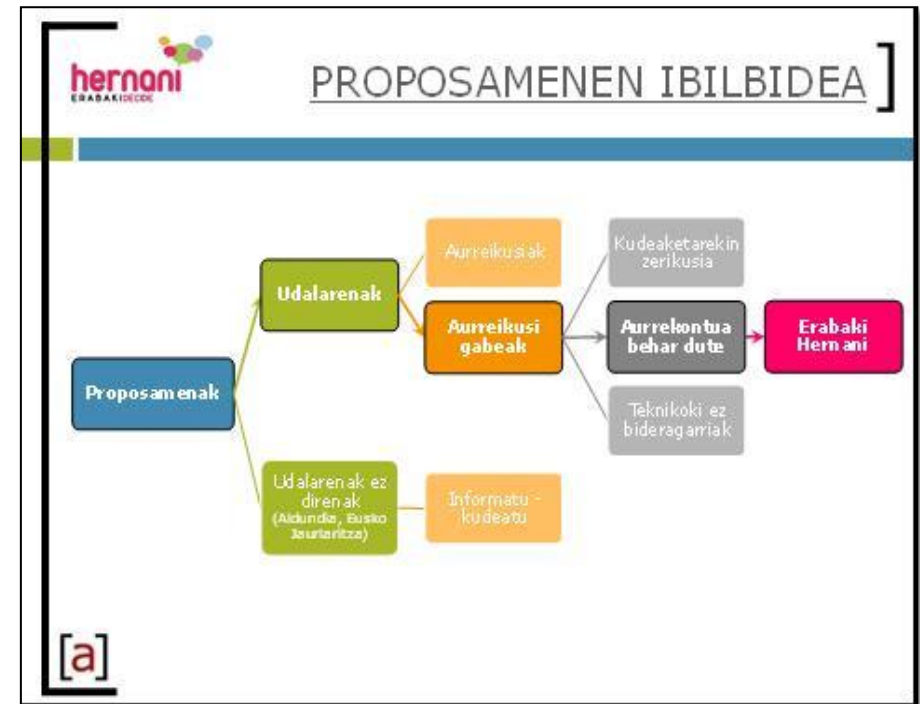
hernani
ERABAKIDEDE

PROPOSAMENEN IBILBIDEA

Proposamenak

Udalarenak

Aurreikusiak

Aurreikusi gabeak

Kudeaketarekin zerikusia

Aurrekontua behar dute

Erabaki Hernani

Teknikoki ez bideragarriak

Udalarenak ez direnak (Aldundia, Eusko Jaurlaritza)

Informatu - kudeatu

[a]